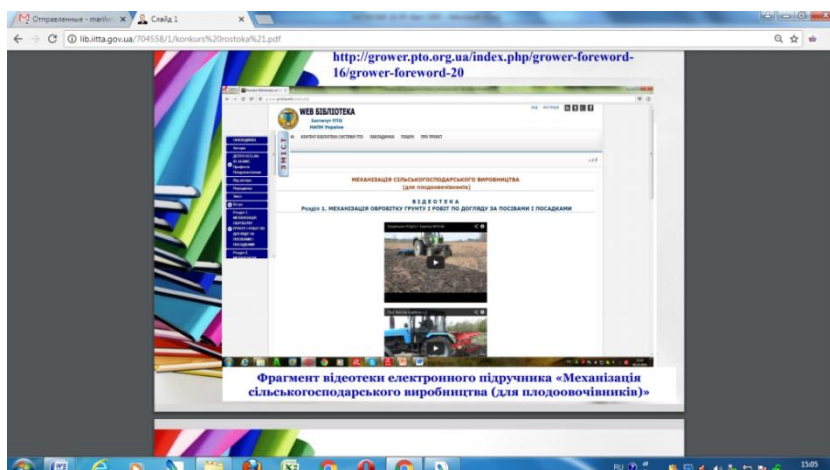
Отправленные - marilv ×
Слайд 1 ×
lib.iitta.gov.ua/704558/1/konkurs%20rostoka%21.pdf

http://grower.pto.org.ua/index.php/grower-foreword-16/grower-foreword-20

WEB БІБЛІОТЕКА
Інститут ПТО
НАПН України

ЗМІСТ

МЕХАНІЗАЦІЯ СІЛЬСЬКОГОСПОДАРСЬКОГО ВИРОБНИЦТВА
(для плодоовочівників)

ВІДЕОТЕКА
Розділ 1. МЕХАНІЗАЦІЯ ОБРОБІТКУ ҐРУНТУ І РОБІТ ПО ДОГЛЯДУ ЗА ПОСІВАМИ І ПОСАДКАМИ

Фрагмент відеотеки електронного підручника «Механізація сільськогосподарського виробництва (для плодоовочівників)»

RU
15:05